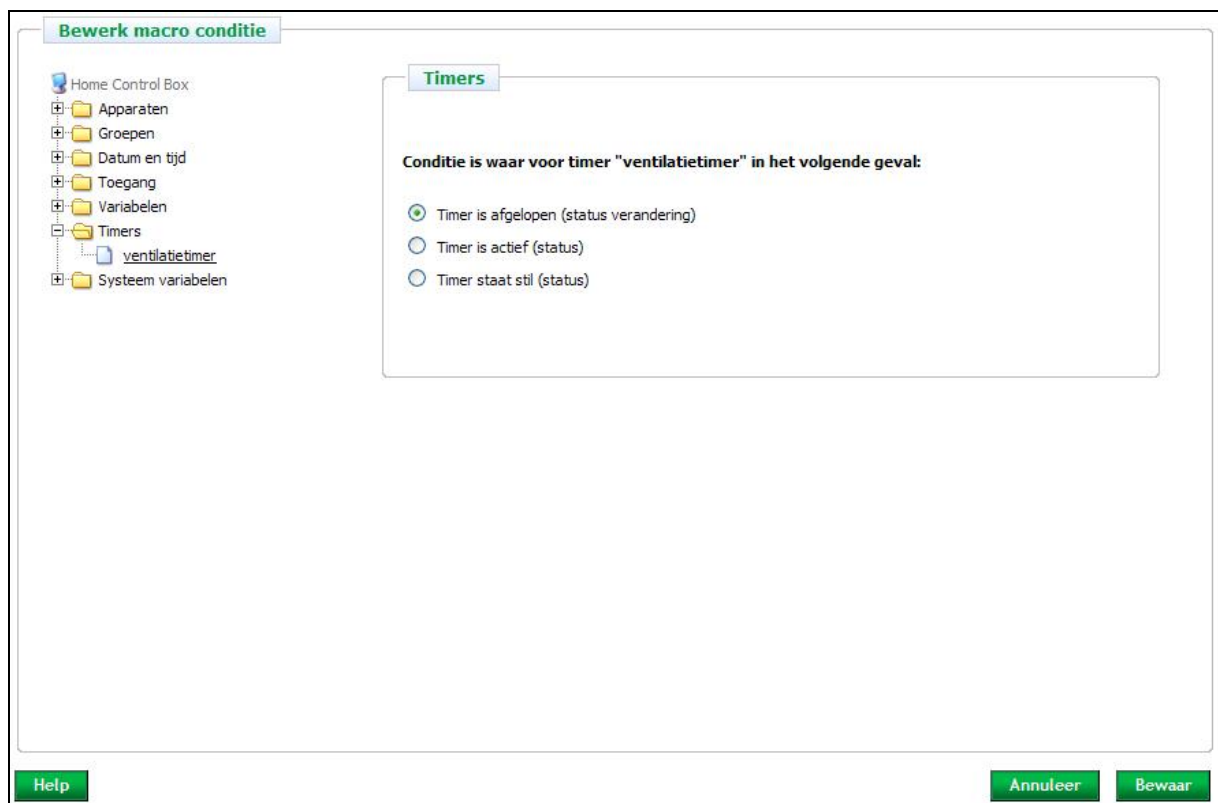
Bewerk macro conditie

Home Control Box
Apparaten
Groepen
Datum en tijd
Toegang
Variabelen
Timers
ventilatietimer
Systeem variabelen

Timers

Conditie is waar voor timer "ventilatietimer" in het volgende geval:

Timer is afgelopen (status verandering)
Timer is actief (status)
Timer staat stil (status)

Help

Annuleer

Bewaar